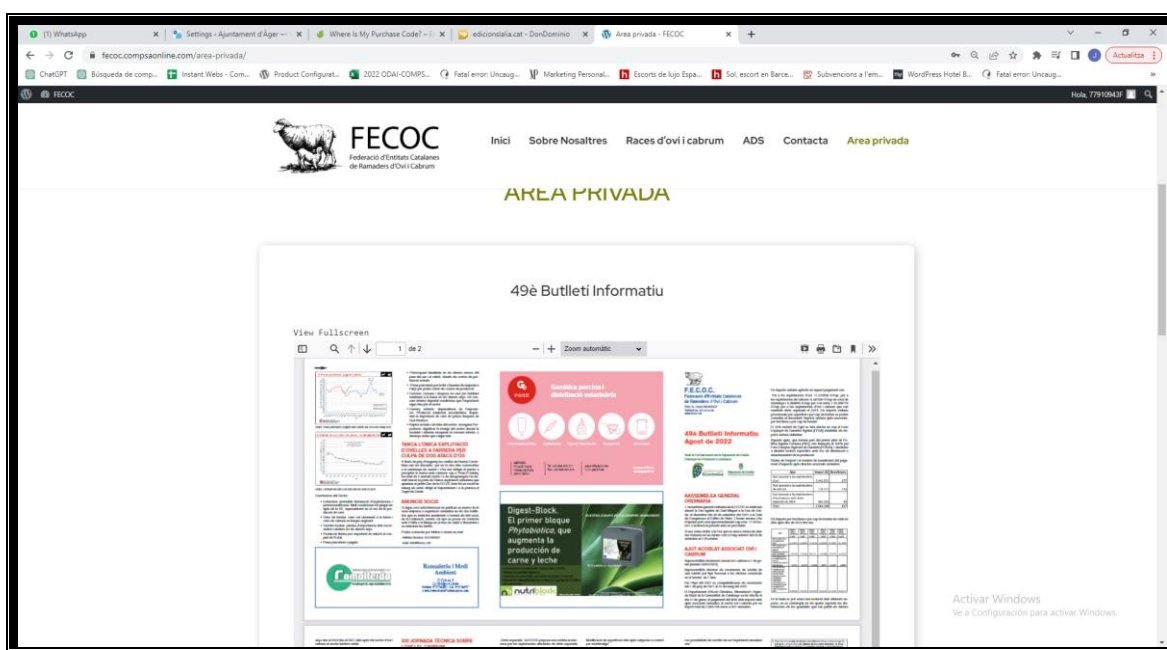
(1) WhatsApp | Settings ‹ Ajuntament d'Àger — | Where Is My Purchase Code? – | edicionslalia.cat - DonDominio | Area privada - FECOC | +

fecoc.compsaonline.com/area-privada/

Actualitza

ChatGPT | Búsqueda de comp... | Instant Webs - Com... | Product Configurat... | 2022 ODAI-COMPS... | Fatal error: Uncaug... | Marketing Personal... | Escorts de lujo Espa... | Sol, escort en Barce... | Subvencions a l'em... | WordPress Hotel B... | Fatal error: Uncaug...

FECOC

Hola, 7791094​3F

FECOC
Federació d'Entitats Catalanes de Ramaders d'Oví i Cabrum

Inici Sobre Nosaltres Races d'oví i cabrum ADS Contacta Area privada

AREA PRIVADA

49è Butlletí Informatiu

View Fullscreen

1 de 2

Zoom automàtic

TANCA L'ÚNICA EXPLOTACIÓ D'OVELLES A FARRERA PER CULPA DE DOS ATACS D'ÓS

Genètica porcina i distribució veterinària

Digest-Block. El primer bloque Phytobiotico, que augmenta la producción de carne y leche

nutribloc

Ramaderia i Medi Ambient

F.E.C.O.C.
Federació d'Entitats Catalanes de Ramaders d'Oví i Cabrum

49è Butlletí Informatiu Agost de 2022

ASSEMBLEA GENERAL ORDINÀRIA

AJUT ACCELAT ASSOCIAT OVÍ I CABRUM

Activar Windows
Ve a Configuración para activar Windows.